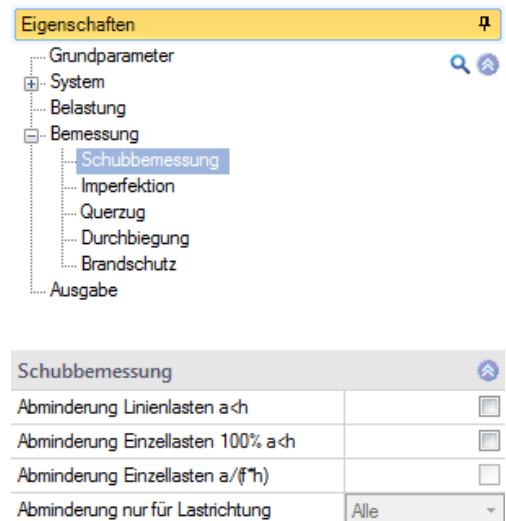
Eigenschaften

Grundparameter
System
Belastung
Bemessung
Schubbemessung
Imperfektion
Querzug
Durchbiegung
Brandschutz
Ausgabe

Schubbemessung

| | |
|---|---|
| Abminderung Linienlasten a<h | |
| Abminderung Einzellasten 100% a<h | |
| Abminderung Einzellasten a/(f*h) | |
| Abminderung nur für Lastrichtung | Alle |